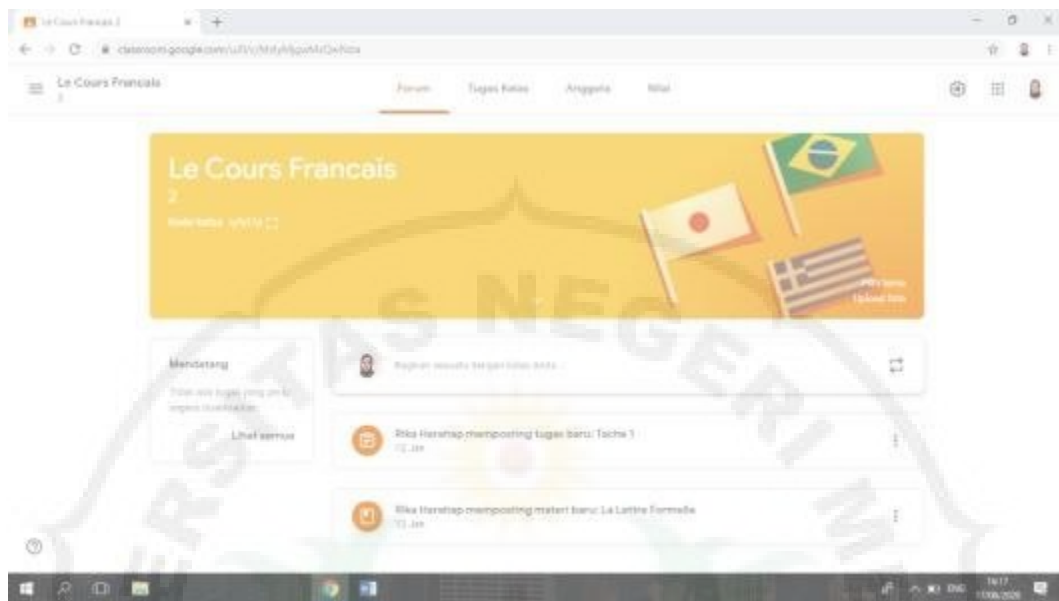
Le Cours Francais 2

classroom.google.com/u/0/c/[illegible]

Le Cours Francais
2

Forum Tugas Kelas Anggota Nilai

Le Cours Francais
2
Kode kelas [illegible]

Pilih tema
Upload foto

Mendatang
Tidak ada tugas yang akan segera diselesaikan
Lihat semua

Bagikan sesuatu dengan kelas Anda...

Rika Harahap memposting tugas baru: Tache 1
13 Jan

Rika Harahap memposting materi baru: La Lettre Formelle
13 Jan

ENG 16:17 17/06/2020